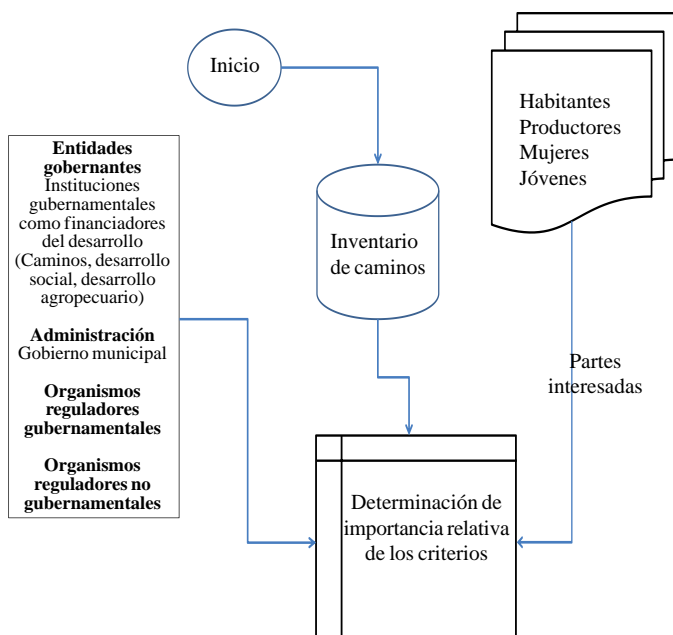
Inicio

Habitantes
Productores
Mujeres
Jóvenes

**Entidades gobernantes**
Instituciones gubernamentales como financiadores del desarrollo (Caminos, desarrollo social, desarrollo agropecuario)

**Administración**
Gobierno municipal

**Organismos reguladores gubernamentales**

**Organismos reguladores no gubernamentales**

Inventario de caminos

Partes interesadas

Determinación de importancia relativa de los criterios